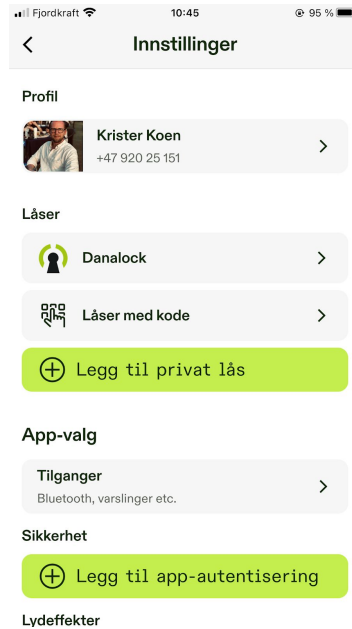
Fjordkraft 10:45 95 %

Innstillinger

Profil

Krister Koen
+47 920 25 151

Låser

Danalock

Låser med kode

Legg til privat lås

App-valg

Tilganger
Bluetooth, varslinger etc.

Sikkerhet

Legg til app-autentisering

Lydeffekter